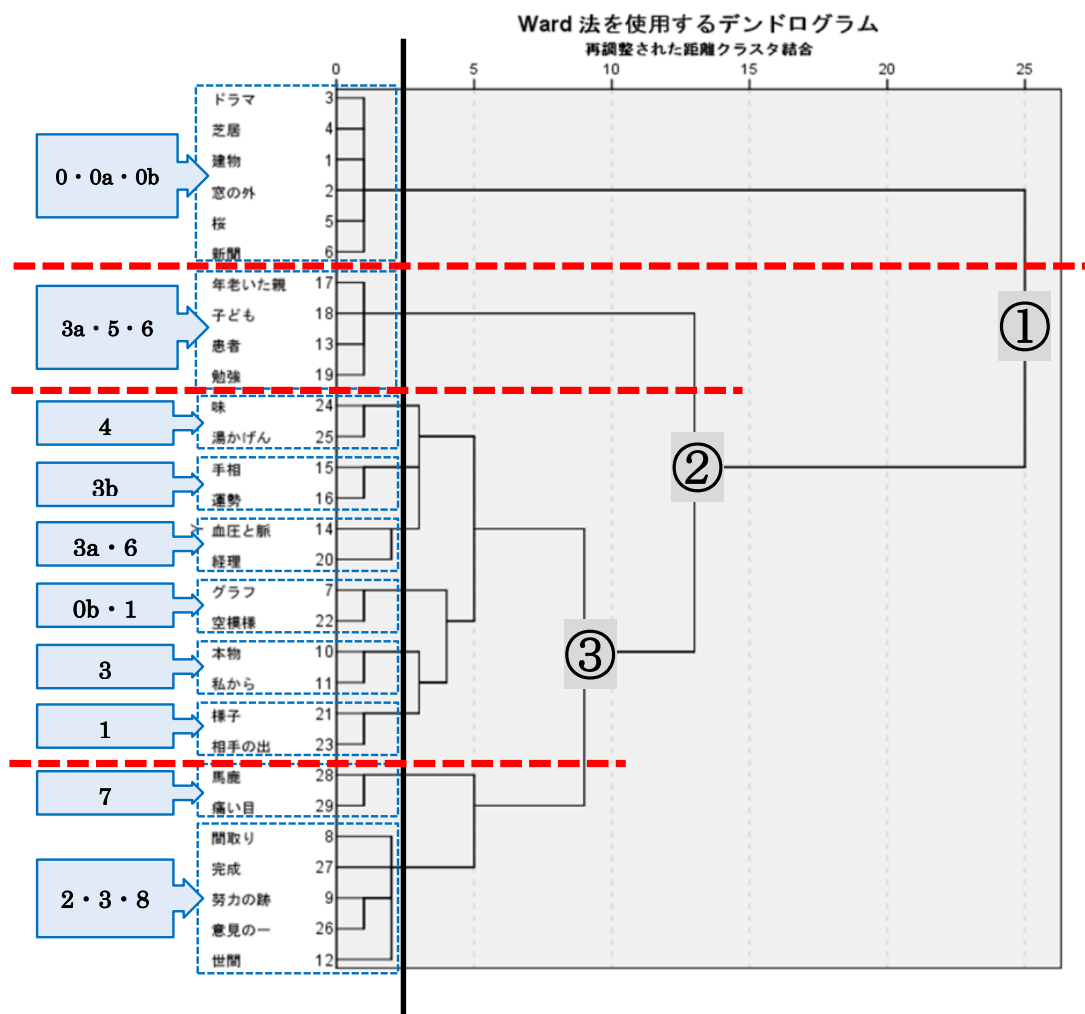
Ward 法を使用するデンドログラム
再調整された距離クラスタ結合

0 5 10 15 20 25

0・0a・0b
ドラマ 3
芝居 4
建物 1
窓の外 2
桜 5
新聞 6

3a・5・6
年老いた親 17
子ども 18
患者 13
勉強 19

4
味 24
湯かげん 25

3b
手相 15
運勢 16

3a・6
血圧と脈 14
経理 20

0b・1
グラフ 7
空模様 22

3
本物 10
私から 11

1
様子 21
相手の出 23

7
馬鹿 28
痛い目 29

2・3・8
間取り 8
完成 27
努力の跡 9
意見の一 26
世間 12

①
②
③